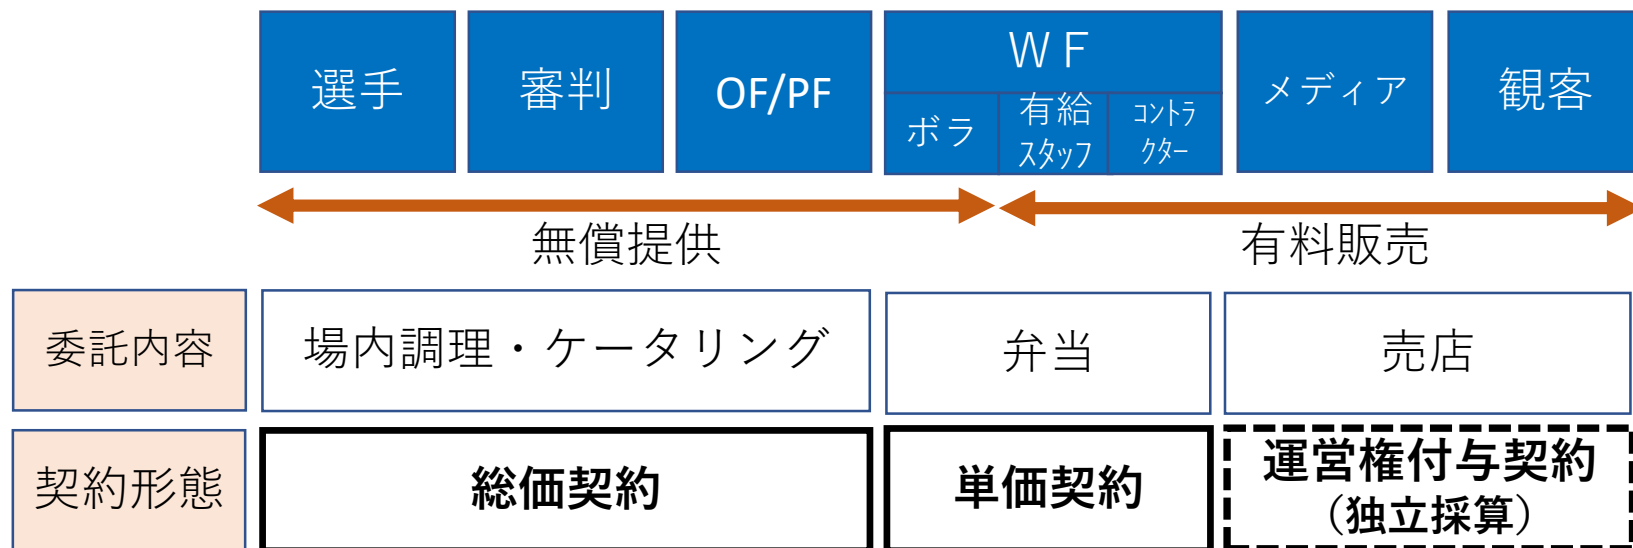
| 選手 | 審判 | OF/PF | WF: ボラ / 有給スタッフ / コントラクター | メディア | 観客 |
|---|---|---|---|---|---|

無償提供

有料販売

| 委託内容 | 場内調理・ケータリング | 弁当 | 売店 |
|---|---|---|---|
| 契約形態 | 総価契約 | 単価契約 | 運営権付与契約（独立採算） |